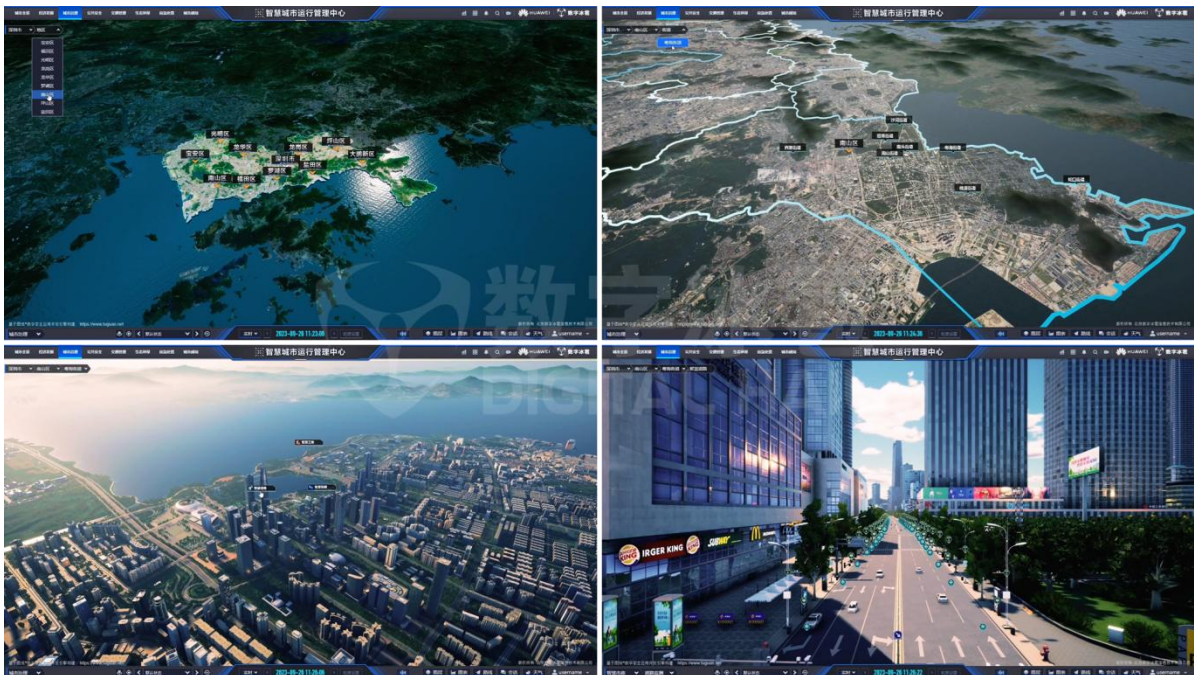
智慧城市运行管理中心

HUAWEI 数字冰雹

光明区
宝安区
龙华区
龙岗区
坪山区
南山区
福田区
罗湖区
盐田区
大鹏新区

2023-09-26 11:23:08

智慧城市运行管理中心

南山区

2023-09-26 11:24:38

数字冰雹
DIGITAL HAIL

智慧城市运行管理中心

2023-09-26 11:26:08

智慧城市运行管理中心

IRGER KING
SUBWAY

2023-09-26 11:26:22